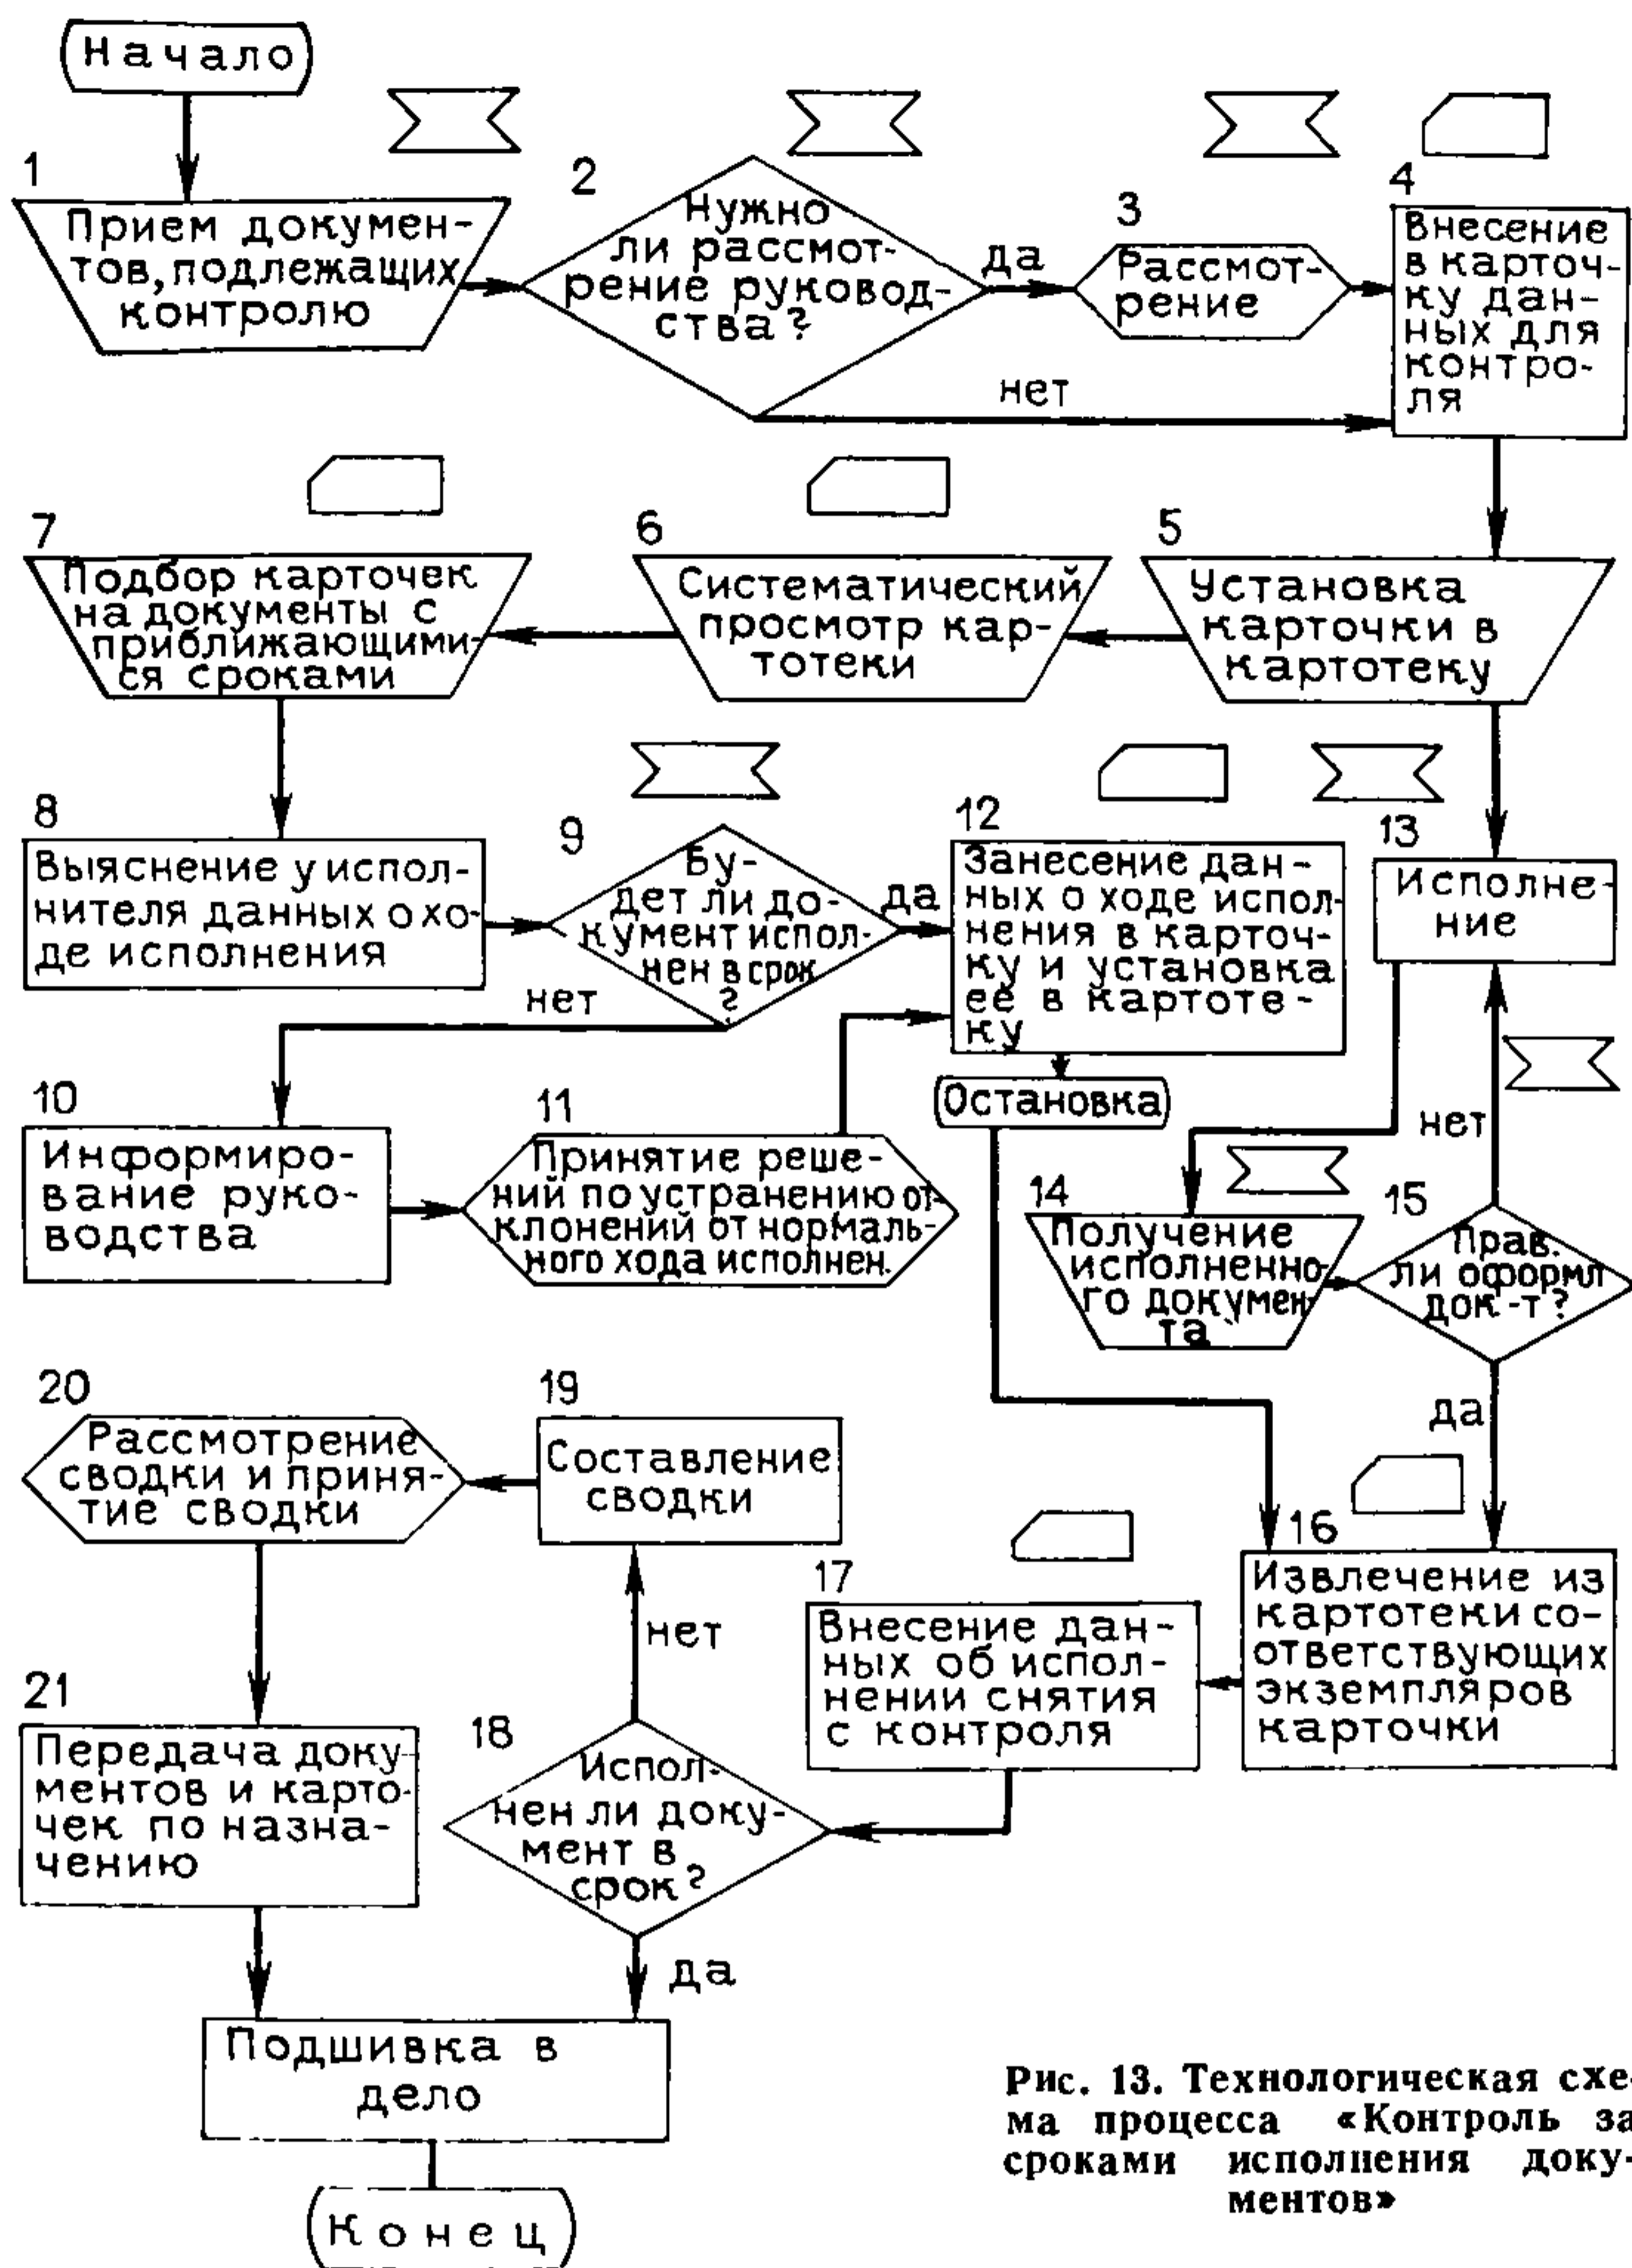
Начало

1
Прием документов, подлежащих контролю

2
Нужно ли рассмотрение руководства?

да

3
Рассмотрение

4
Внесение в карточку данных для контроля

нет

7
Подбор карточек на документы с приближающимися сроками

6
Систематический просмотр картотеки

5
Установка карточки в картотеку

8
Выяснение у исполнителя данных о ходе исполнения

9
Будет ли документ исполнен в срок?

да

нет

12
Занесение данных о ходе исполнения в карточку и установка ее в картотеку

13
Исполнение

Остановка

10
Информирование руководства

11
Принятие решений по устранению отклонений от нормального хода исполнен.

нет

14
Получение исполненного документа

15
Прав. ли оформл док-т?

да

20
Рассмотрение сводки и принятие сводки

19
Составление сводки

16
Извлечение из картотеки соответствующих экземпляров карточки

17
Внесение данных об исполнении снятия с контроля

нет

21
Передача документов и карточек по назначению

18
Исполнен ли документ в срок?

да

Подшивка в дело

Конец

Рис. 13. Технологическая схема процесса «Контроль за сроками исполнения документов»